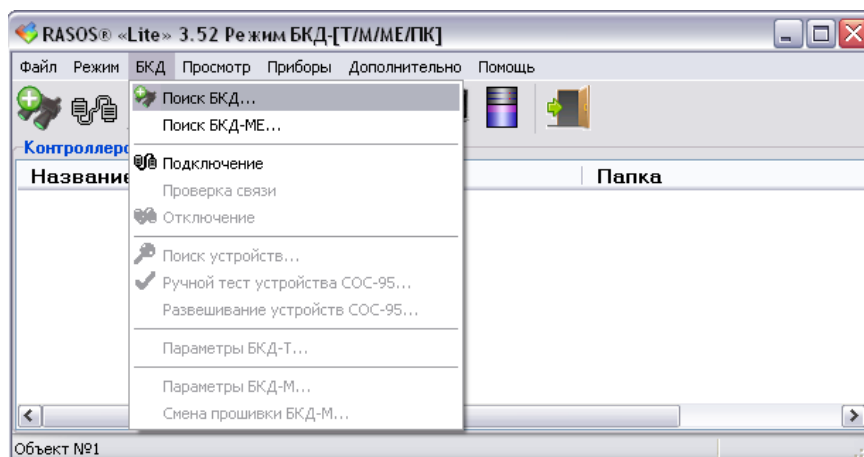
RASOS® «Lite» 3.52 Режим БКД-[Т/М/МЕ/ПК]

Файл Режим БКД Просмотр Приборы Дополнительно Помощь

Поиск БКД...
Поиск БКД-МЕ...
Подключение
Проверка связи
Отключение
Поиск устройств...
Ручной тест устройства СОС-95...
Развешивание устройств СОС-95...
Параметры БКД-Т...
Параметры БКД-М...
Смена прошивки БКД-М...

Контроллеро
Название
Папка

Объект №1